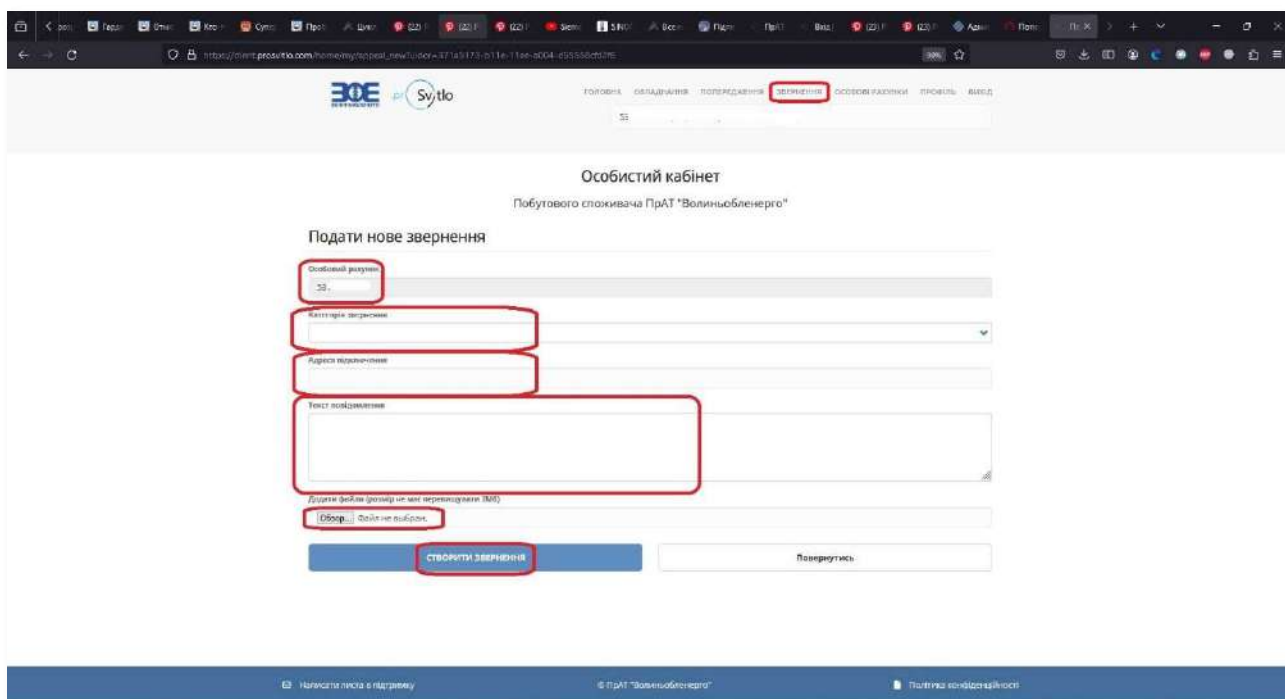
https://client.prosvitlo.com/home/my/appeal_new?order=371a5173-b11e-11ee-a004-d55558cf02f6

ЗОЕ pro Svitlo

ГОЛОВНА ОПЛАЧУВАННЯ ПОПЕРЕДЖЕННЯ ЗВЕРНЕННЯ ОСОБОВІ РАХУНКИ ПРОФІЛЬ ВИХІД

Особистий кабінет

Побутового споживача ПрАТ "Волиньобленерго"

Подати нове звернення

Особовий рахунок

Категорія звернення

Адреса підключення

Текст повідомлення

Додати файли (розмір не має перевищувати 3МБ)

Обзор... Файл не выбран.

СТВОРИТИ ЗВЕРНЕННЯ

Повернутись

Написати листа в підтримку

© ПрАТ "Волиньобленерго"

Політика конфіденційності